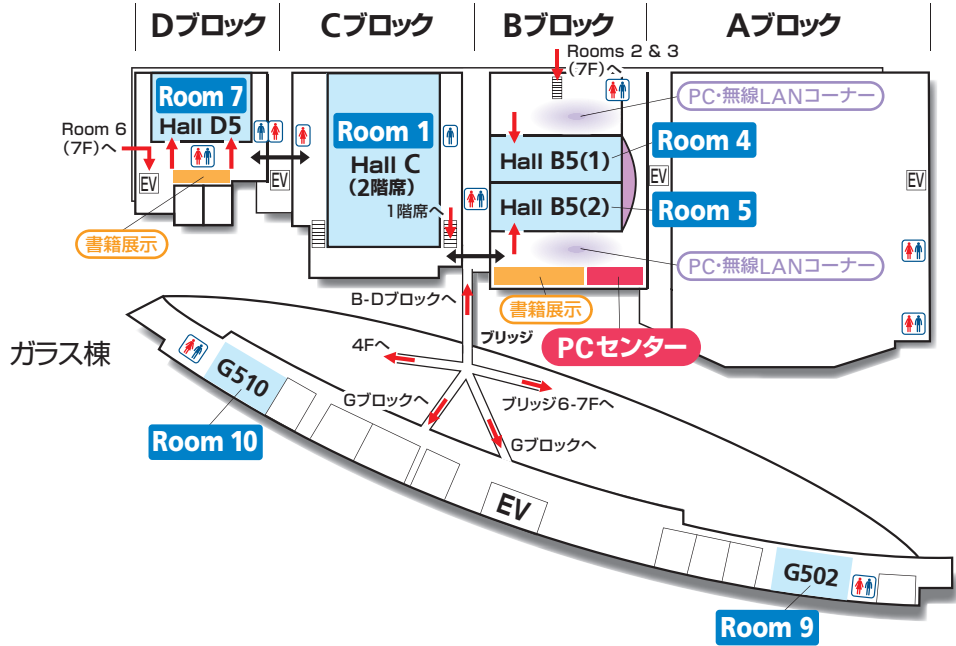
Dブロック
Cブロック
Bブロック
Aブロック

Rooms 2 & 3 (7F)へ

Room 7
Hall D5

Room 6 (7F)へ

EV

書籍展示

Room 1
Hall C
(2階席)

1階席へ

EV

PC･無線LANコーナー

Room 4
Hall B5(1)
Hall B5(2)
Room 5

EV

EV

PC･無線LANコーナー

B-Dブロックへ

書籍展示

ブリッジ

PCセンター

ガラス棟

4Fへ

G510

Room 10

Gブロックへ

ブリッジ6-7Fへ

Gブロックへ

EV

G502

Room 9